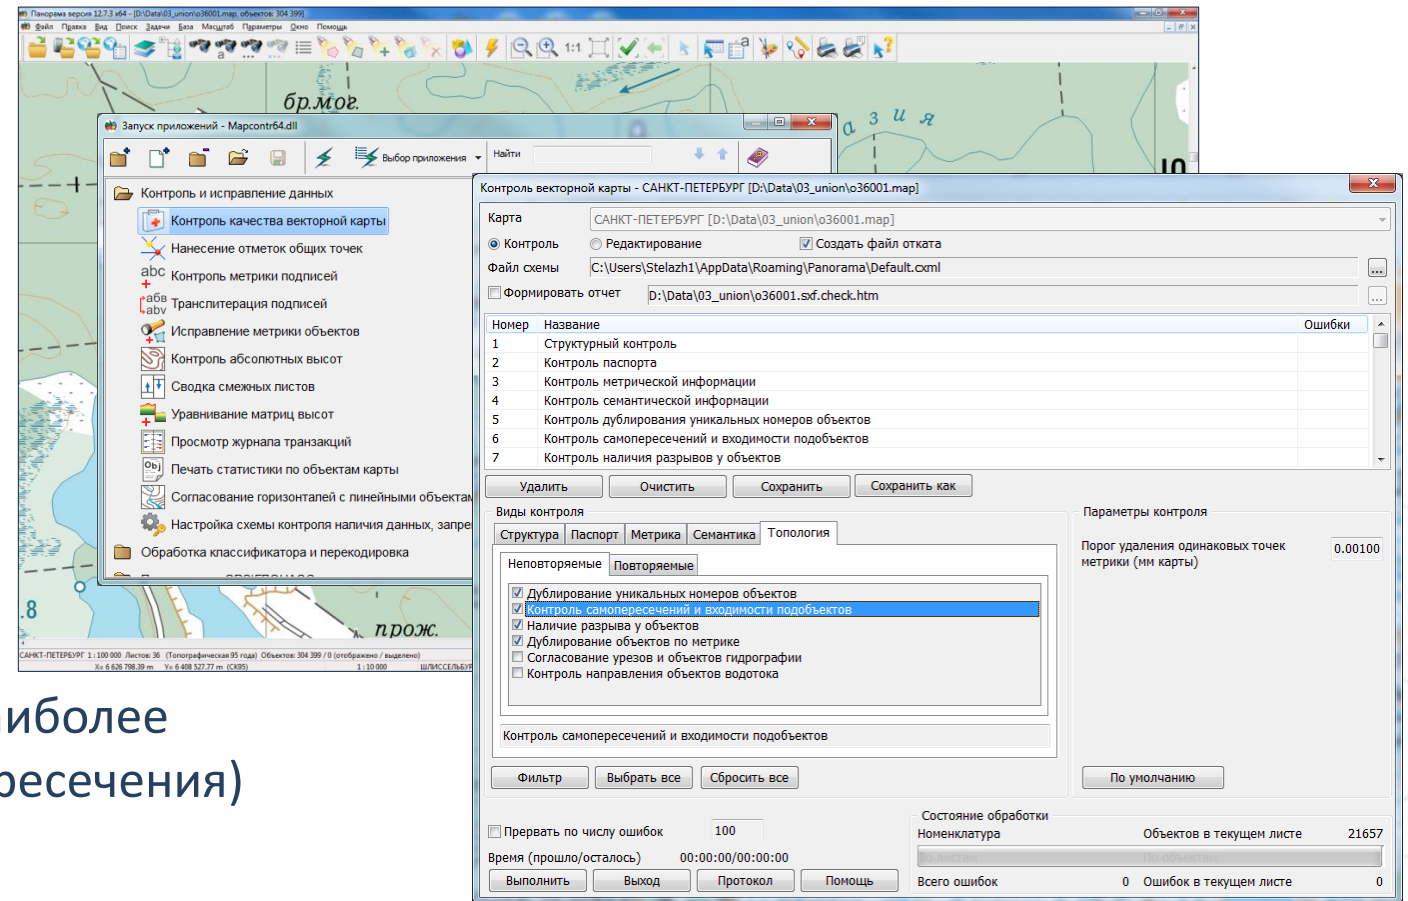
Панорама версия 12.7.3 x64 - [D:\Data\03_union\o36001.map, объектов: 304 399]
Файл Правка Вид Поиск Задачи База Масштаб Параметры Окно Помощь

бр.мог.

а з и я

Запуск приложений - Mapcontr64.dll

Выбор приложения

Найти

Контроль и исправление данных
Контроль качества векторной карты
Нанесение отметок общих точек
Контроль метрики подписей
Транслитерация подписей
Исправление метрики объектов
Контроль абсолютных высот
Сводка смежных листов
Уравнивание матриц высот
Просмотр журнала транзакций
Печать статистики по объектам карты
Согласование горизонталей с линейными объектами
Настройка схемы контроля наличия данных, запре
Обработка классификатора и перекодировка

.8

прож.

САНКТ-ПЕТЕРБУРГ 1 : 100 000 Листов: 36 (Топографическая 95 года) Объектов: 304 399 / 0 (отображено / выделено)
X= 6 626 798.39 m Y= 6 408 527.77 m (СК95) 1 : 10 000 ШЛИССЕЛЬБУР

иболее
ресечения)

Контроль векторной карты - САНКТ-ПЕТЕРБУРГ [D:\Data\03_union\o36001.map]

Карта САНКТ-ПЕТЕРБУРГ [D:\Data\03_union\o36001.map]
Контроль Редактирование Создать файл отката
Файл схемы C:\Users\Stelazh1\AppData\Roaming\Panorama\Default.cxml
Формировать отчет D:\Data\03_union\o36001.sxf.check.htm

| Номер | Название | Ошибки |
|---|---|---|
| 1 | Структурный контроль | |
| 2 | Контроль паспорта | |
| 3 | Контроль метрической информации | |
| 4 | Контроль семантической информации | |
| 5 | Контроль дублирования уникальных номеров объектов | |
| 6 | Контроль самопересечений и входимости подобъектов | |
| 7 | Контроль наличия разрывов у объектов | |

Удалить Очистить Сохранить Сохранить как

Виды контроля
Структура Паспорт Метрика Семантика Топология
Неповторяемые Повторяемые
Дублирование уникальных номеров объектов
Контроль самопересечений и входимости подобъектов
Наличие разрыва у объектов
Дублирование объектов по метрике
Согласование урезов и объектов гидрографии
Контроль направления объектов водотока

Контроль самопересечений и входимости подобъектов

Фильтр Выбрать все Сбросить все

Параметры контроля
Порог удаления одинаковых точек метрики (мм карты) 0.00100

По умолчанию

Прервать по числу ошибок 100
Время (прошло/осталось) 00:00:00/00:00:00
Выполнить Выход Протокол Помощь

Состояние обработки
Номенклатура Объектов в текущем листе 21657
по листам по объектам
Всего ошибок 0 Ошибок в текущем листе 0